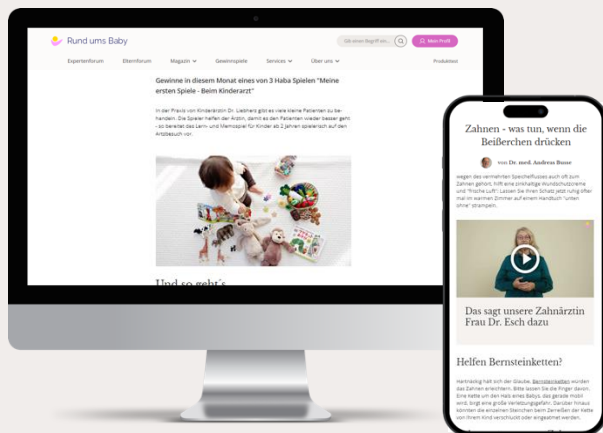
Rund ums Baby

Gib einen Begriff ein...

Mein Profil

Expertenforum Elternforum Magazin Gewinnspiele Services Über uns Produktest

Gewinne in diesem Monat eines von 3 Haba Spielen "Meine ersten Spiele - Beim Kinderarzt"

In der Praxis von Kinderärztin Dr. Liebherz gibt es viele kleine Patienten zu behandeln. Die Spieler helfen der Ärztin, damit es den Patienten wieder besser geht - so bereitet das Lern- und Memospiel für Kinder ab 2 Jahren spielerisch auf den Arztbesuch vor.

Und so geht´s

Zahnen - was tun, wenn die Beißerchen drücken

von Dr. med. Andreas Busse

wegen des vermehrten Speichelflusses auch oft zum Zahnen gehört, hilft eine zinkhaltige Wundschutzcreme und "frische Luft". Lassen Sie Ihren Schatz jetzt ruhig öfter mal im warmen Zimmer auf einem Handtuch "unten ohne" strampeln.

Das sagt unsere Zahnärztin Frau Dr. Esch dazu

Helfen Bernsteinketten?

Hartnäckig hält sich der Glaube, Bernsteinketten würden das Zahnen erleichtern. Bitte lassen Sie die Finger davon. Eine Kette um den Hals eines Babys, das gerade mobil wird, birgt eine große Verletzungsgefahr. Darüber hinaus könnten die einzelnen Steinchen beim Zerreißen der Kette von Ihrem Kind verschluckt oder eingeatmet werden.